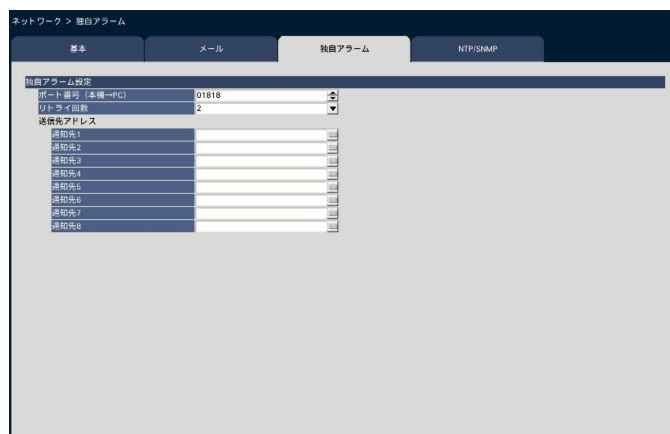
ネットワーク > 独自アラーム

基本
メール
独自アラーム
NTP/SNMP

独自アラーム設定

| ポート番号（本機→PC） | 01818 |
|---|---|
| リトライ回数 | 2 |

送信先アドレス

| 通知先1 | |
|---|---|
| 通知先2 | |
| 通知先3 | |
| 通知先4 | |
| 通知先5 | |
| 通知先6 | |
| 通知先7 | |
| 通知先8 | |